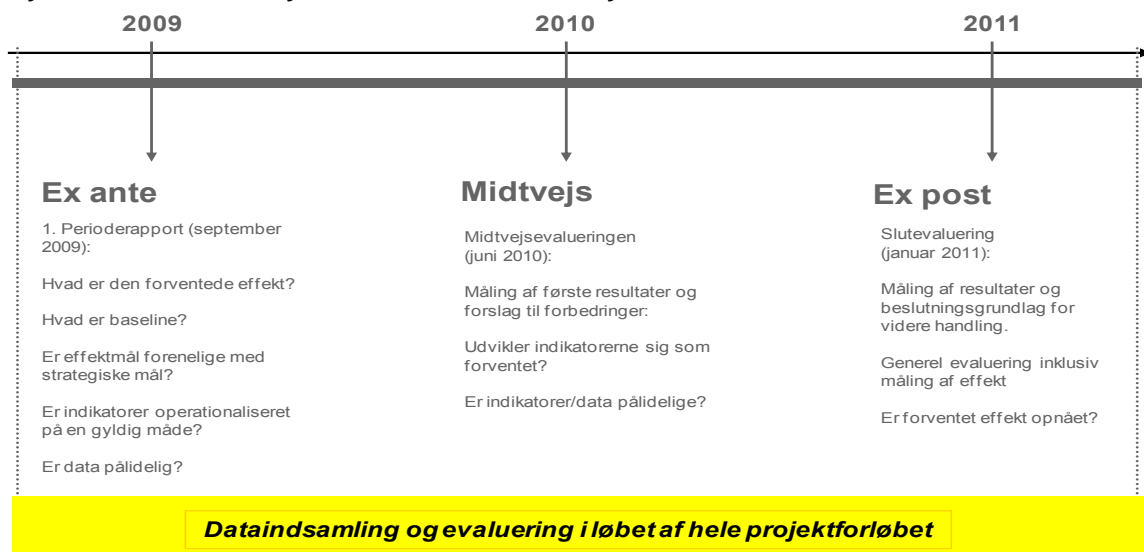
2009

2010

2011

Ex ante

1. Perioderapport (september 2009):

Hvad er den forventede effekt?

Hvad er baseline?

Er effektmål forenelige med strategiske mål?

Er indikatorer operationaliseret på en gyldig måde?

Er data pålidelig?

Midtvejs

Midtvejsevalueringen (juni 2010):

Måling af første resultater og forslag til forbedringer:

Udvikler indikatorerne sig som forventet?

Er indikatorer/data pålidelige?

Ex post

Slutevaluering (januar 2011):

Måling af resultater og beslutningsgrundlag for videre handling.

Generel evaluering inklusiv måling af effekt

Er forventet effekt opnået?

Dataindsamling og evaluering i løbet af hele projektforløbet